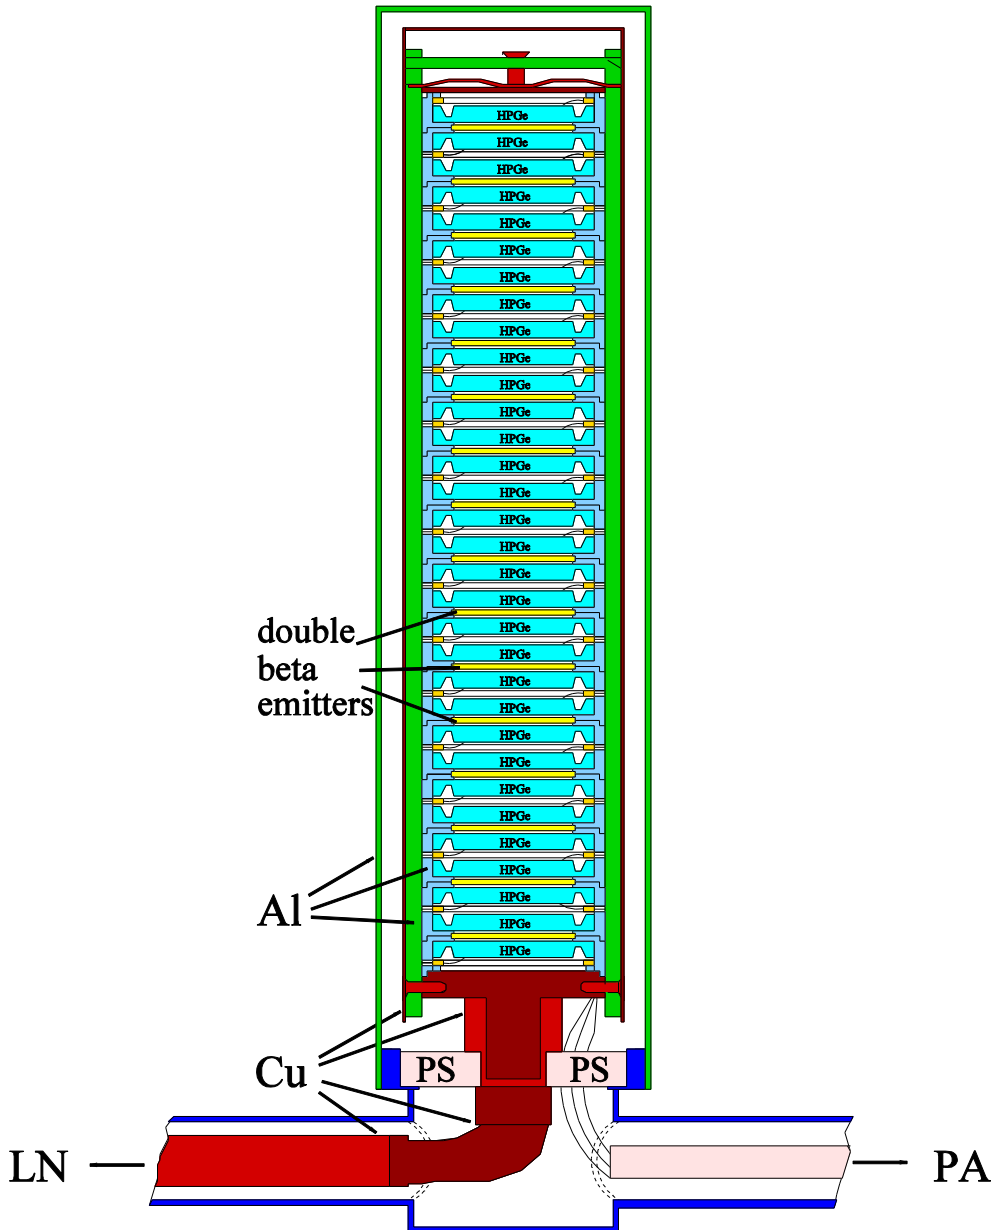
HPGe
HPGe
HPGe
HPGe
HPGe
HPGe
HPGe
HPGe
HPGe
HPGe
HPGe
HPGe
HPGe
HPGe
HPGe
HPGe
HPGe
HPGe
HPGe
HPGe
HPGe
HPGe
HPGe
HPGe
HPGe
HPGe
HPGe
HPGe
HPGe
HPGe
HPGe
HPGe

double beta emitters

Al

Cu

PS
PS

LN
PA